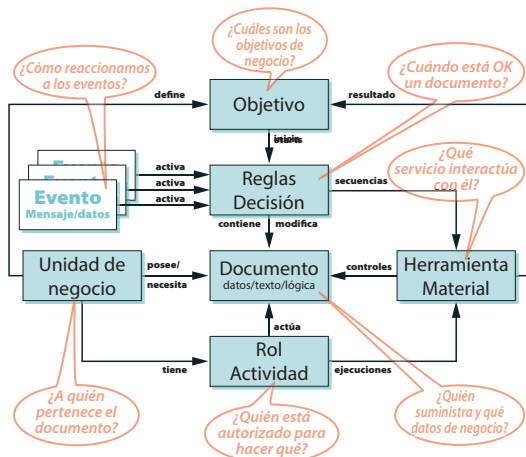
¿Cuáles son los objetivos de negocio?

¿Cómo reaccionamos a los eventos?

¿Cuándo está OK un documento?

define

Objetivo

resultado

inicia

¿Qué servicio interactúa con él?

Evento
Mensaje/datos

activa

activa

activa

Reglas
Decisión

secuencias

contiene

modifica

Unidad de negocio

posee/
necesita

Documento
datos/texto/lógica

controles

Herramienta
Material

actúa

tiene

Rol
Actividad

ejecuciones

¿A quién pertenece el documento?

¿Quién está autorizado para hacer qué?

¿Quién suministra y qué datos de negocio?